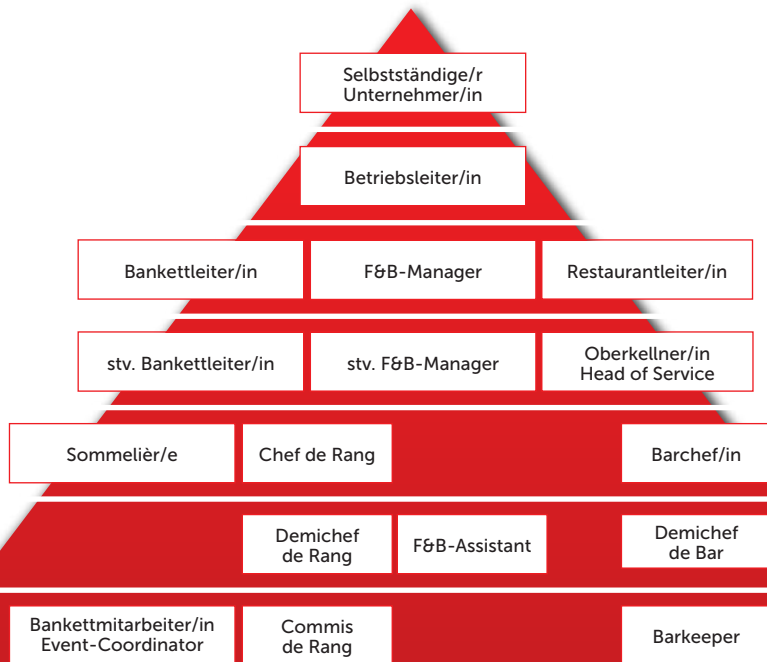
Selbstständige/r Unternehmer/in

Betriebsleiter/in

Bankettleiter/in

F&B-Manager

Restaurantleiter/in

stv. Bankettleiter/in

stv. F&B-Manager

Oberkellner/in Head of Service

Sommelièr/e

Chef de Rang

Barchef/in

Demichef de Rang

F&B-Assistant

Demichef de Bar

Bankettmitarbeiter/in Event-Coordinator

Commis de Rang

Barkeeper